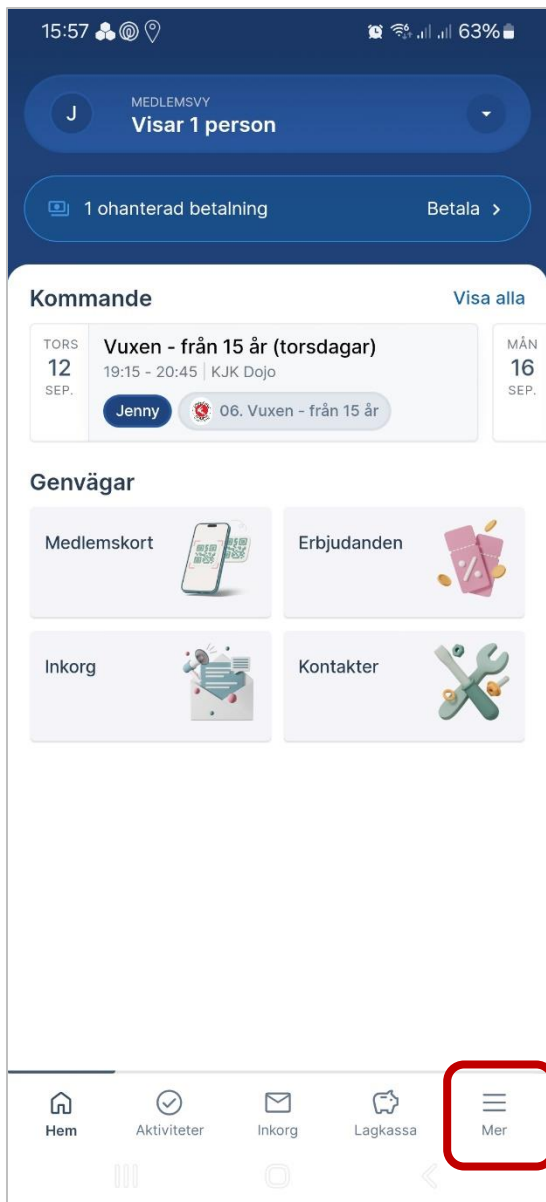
15:57 63%

J MEDLEMSVY
Visar 1 person

1 ohanterad betalning Betala >

Kommande Visa alla

TORS 12 SEP.
Vuxen - från 15 år (torsdagar)
19:15 - 20:45 | KJK Dojo
Jenny 06. Vuxen - från 15 år

MÅN 16 SEP.

Genvägar

Medlemskort
Erbjudanden
Inkorg
Kontakter

Hem Aktiviteter Inkorg Lagkassa Mer